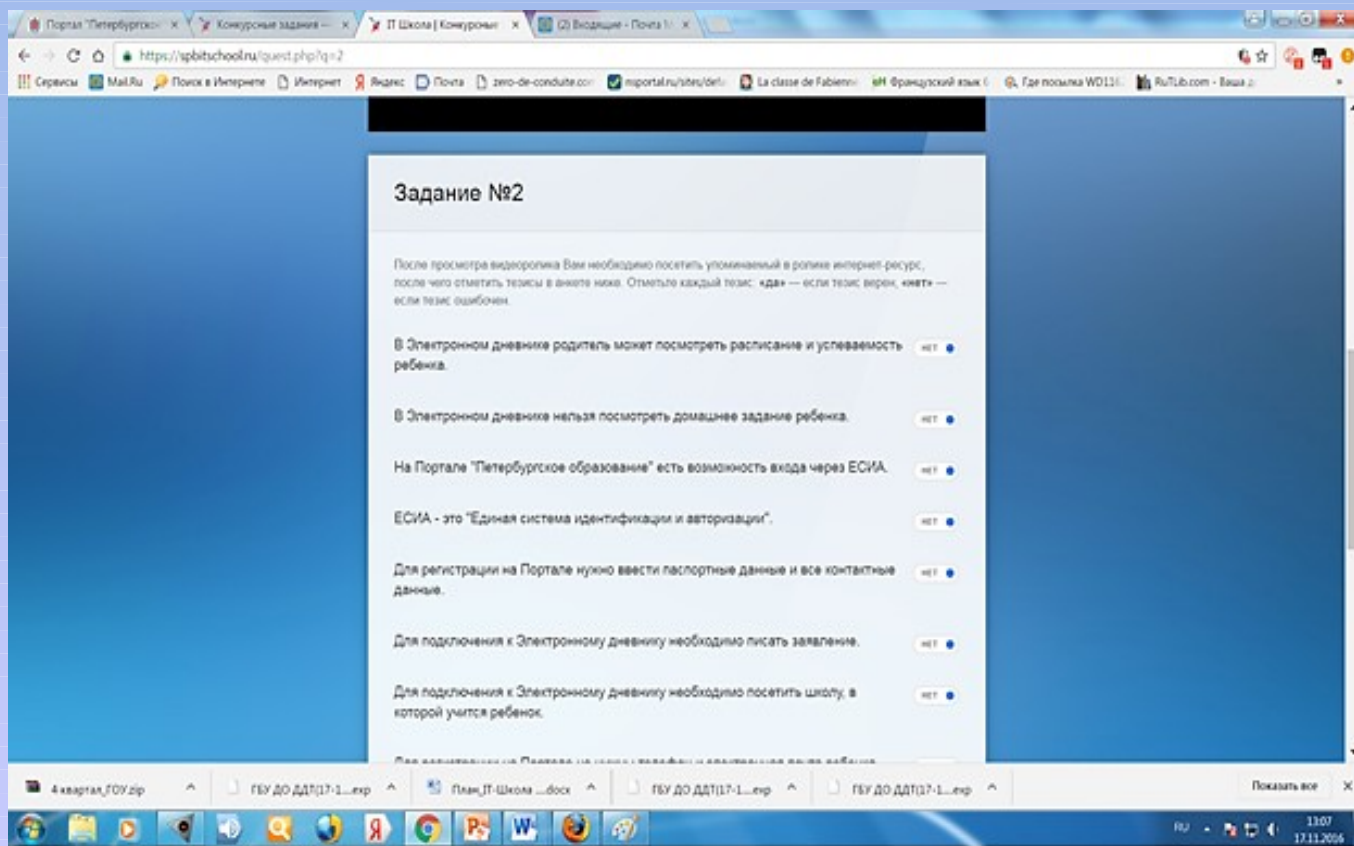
Портал "Петербургско × | Конкурсные задания — × | IT Школа | Конкурсные × | (2) Входящие - Почта × |

https://spbitschool.ru/quest.php?q=2

Сервисы | Mail.Ru | Поиск в Интернете | Интернет | Яндекс | Почта | zero-de-conduite.com | mportal.ru/sites/def | La classe de Fabienne | Французский язык | Где посылка WD116 | RuTub.com - Ваша

Задание №2

После просмотра видеоролика Вам необходимо посетить упоминаемый в ролике интернет-ресурс, после чего отметить тезисы в анкете ниже. Отметьте каждый тезис: «да» — если тезис верен, «нет» — если тезис ошибочен.

В Электронном дневнике родитель может посмотреть расписание и успеваемость ребенка. НЕТ

В Электронном дневнике нельзя посмотреть домашнее задание ребенка. НЕТ

На Портале "Петербургское образование" есть возможность входа через ЕСИА. НЕТ

ЕСИА - это "Единая система идентификации и авторизации". НЕТ

Для регистрации на Портале нужно ввести паспортные данные и все контактные данные. НЕТ

Для подключения к Электронному дневнику необходимо писать заявление. НЕТ

Для подключения к Электронному дневнику необходимо посетить школу, в которой учится ребенок. НЕТ

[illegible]

4 квартал_ГОУ.zip | ГБУ ДО ДДТ(17-1....exp | План_IT-Школа ....docx | ГБУ ДО ДДТ(17-1....exp | ГБУ ДО ДДТ(17-1....exp | Показать все ×

RU 13:07 17.11.2016